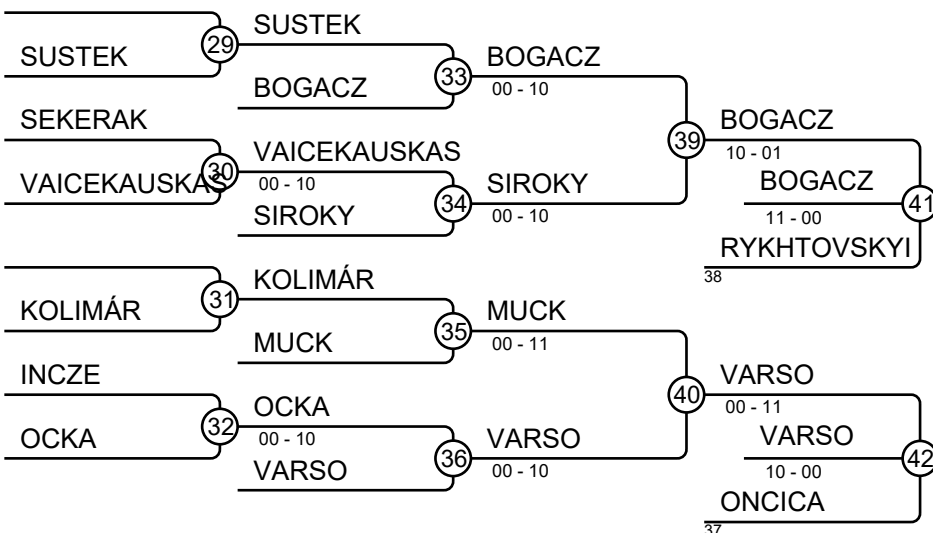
SUSTEK
29
SUSTEK
BOGACZ
33
BOGACZ
00 - 10
SEKERAK
VAICEKAUSKAS
30
VAICEKAUSKAS
00 - 10
SIROKY
34
SIROKY
00 - 10
39
BOGACZ
10 - 01
BOGACZ
11 - 00
41
RYKHTOVSKYI
38
KOLIMÁR
31
KOLIMÁR
MUCK
35
MUCK
00 - 11
INCZE
OCKA
32
OCKA
00 - 10
VARSO
36
VARSO
00 - 10
40
VARSO
00 - 11
VARSO
10 - 00
42
ONCICA
37